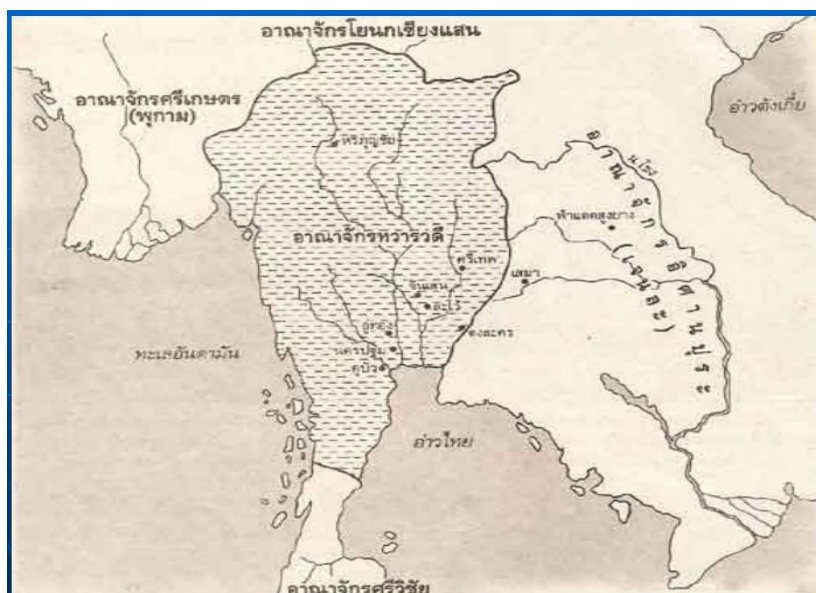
อาณาจักรโยนกเชียงแสน

อาณาจักรศรีเกษตร (พุกาม)

อ่าวตังเกี๋ย

หริภุญชัย

อาณาจักรทวารวดี

ศรีเทพ

จันเสน

ลพบุรี

ดงละคร

อู่ทอง

นครปฐม

คูบัว

เสมา

ห้วยแดงยาง

อาณาจักรอีสานปุระ (เจนละ)

ทะเลอันดามัน

อ่าวไทย

อาณาจักรศรีวิชัย